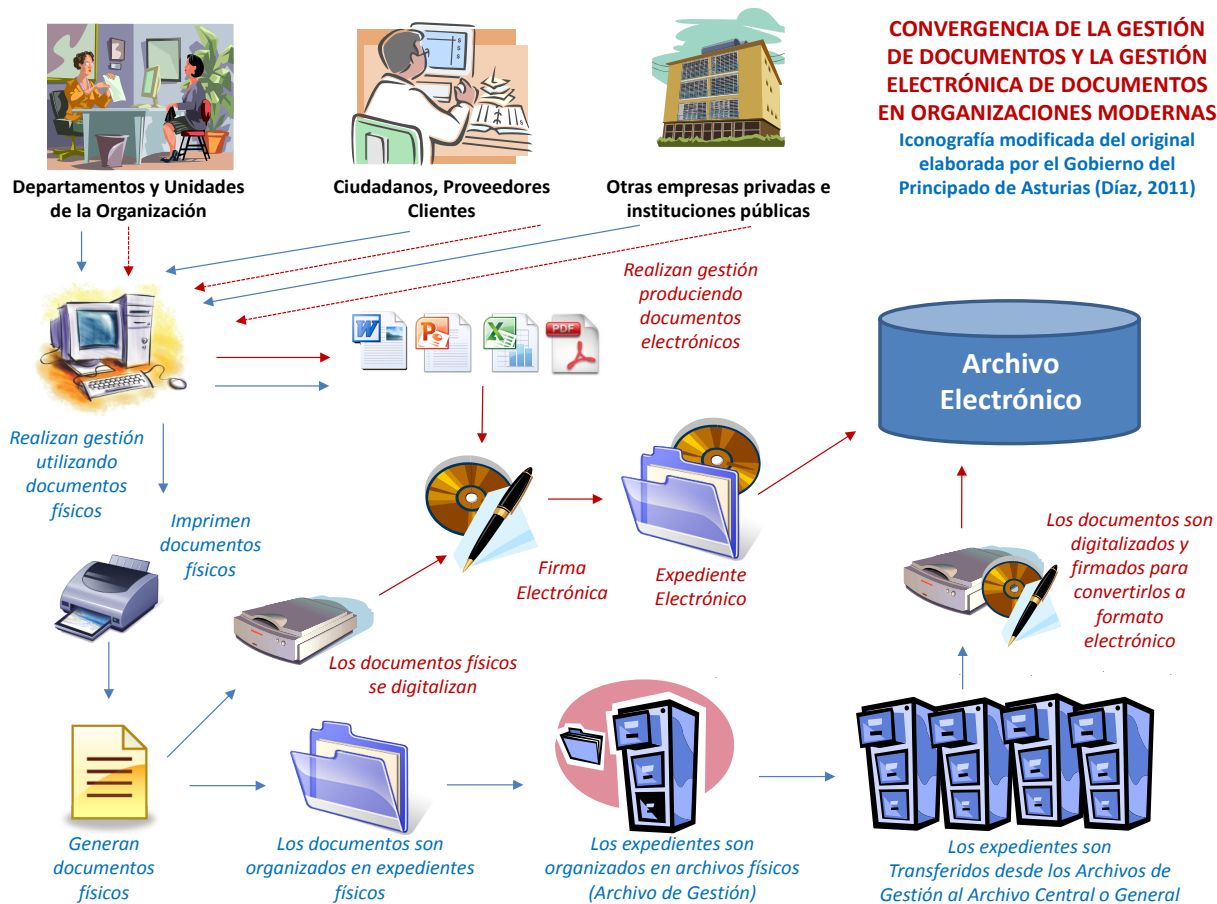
CONVERGENCIA DE LA GESTIÓN DE DOCUMENTOS Y LA GESTIÓN ELECTRÓNICA DE DOCUMENTOS EN ORGANIZACIONES MODERNAS
Iconografía modificada del original elaborada por el Gobierno del Principado de Asturias (Díaz, 2011)

Departamentos y Unidades de la Organización

Ciudadanos, Proveedores Clientes

Otras empresas privadas e instituciones públicas

Realizan gestión produciendo documentos electrónicos

Archivo Electrónico

Realizan gestión utilizando documentos físicos

Imprimen documentos físicos

Firma Electrónica

Expediente Electrónico

Los documentos son digitalizados y firmados para convertirlos a formato electrónico

Los documentos físicos se digitalizan

Generan documentos físicos

Los documentos son organizados en expedientes físicos

Los expedientes son organizados en archivos físicos (Archivo de Gestión)

Los expedientes son Transferidos desde los Archivos de Gestión al Archivo Central o General